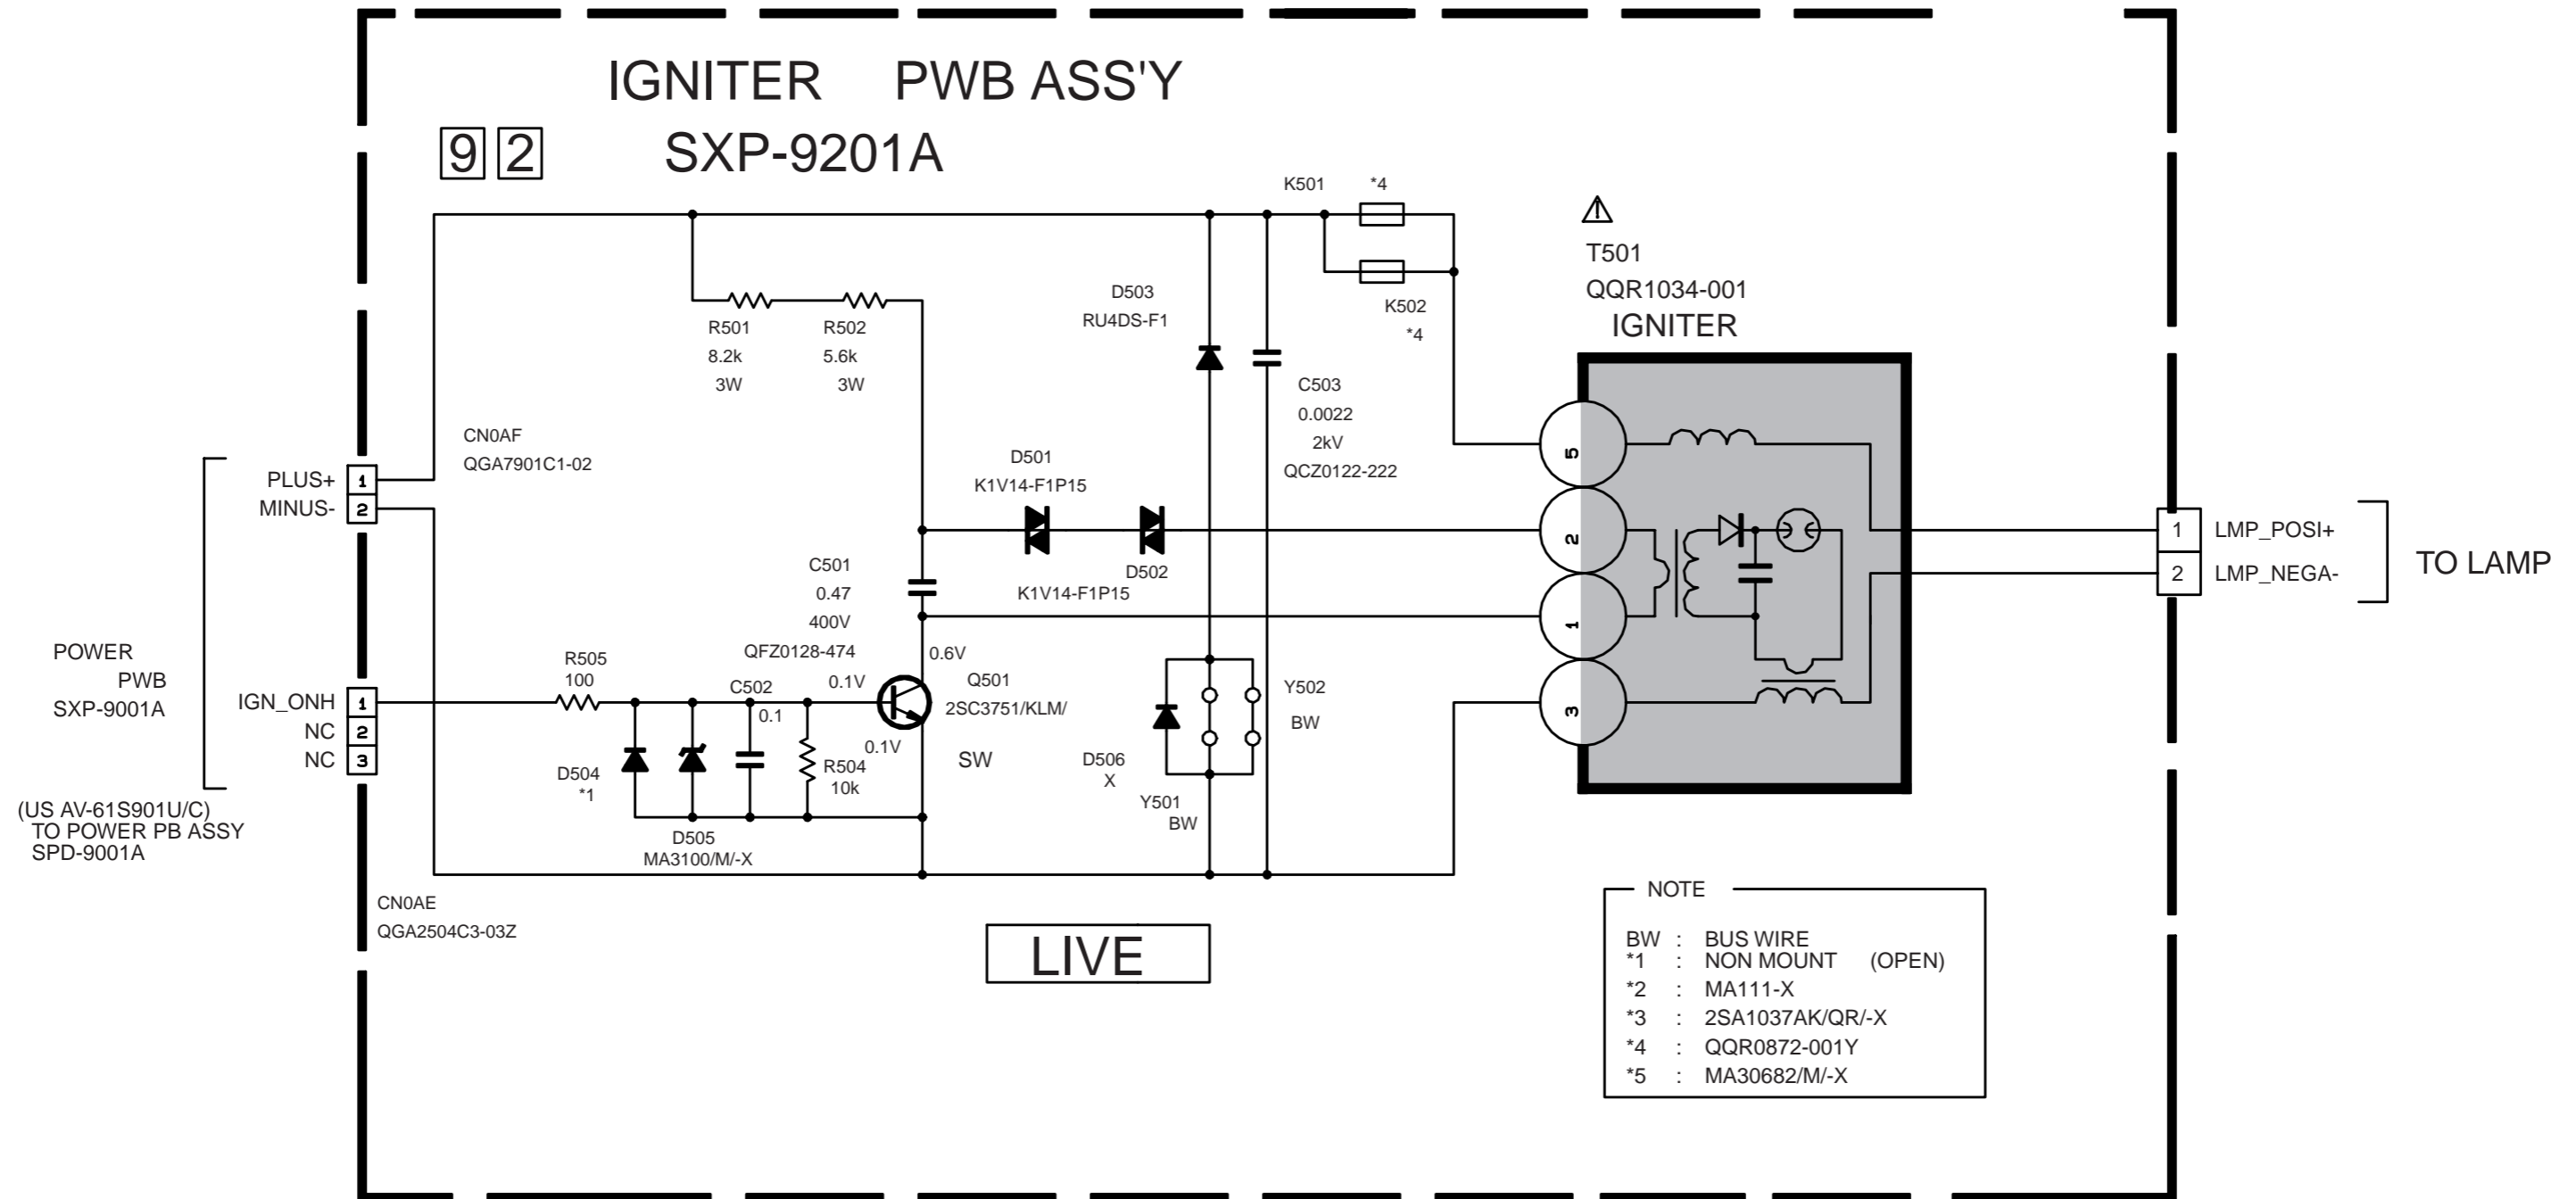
IGNITER PWB ASS'Y

9 2 SXP-9201A

K501 *4

T501
QQR1034-001
IGNITER

D503
RU4DS-F1

K502
*4

R501
8.2k
3W

R502
5.6k
3W

C503
0.0022
2kV
QCZ0122-222

CN0AF
QGA7901C1-02

PLUS+ 1
MINUS- 2

D501
K1V14-F1P15

D502
K1V14-F1P15

C501
0.47
400V
QFZ0128-474

5
2
1
3

1 LMP_POSI+
2 LMP_NEGA-

TO LAMP

POWER
PWB
SXP-9001A

R505
100

C502
0.1

0.1V

0.6V

Q501
2SC3751/KLM/

0.1V

SW

Y502
BW

IGN_ONH 1
NC 2
NC 3

D504
*1

R504
10k

D506
X

Y501
BW

D505
MA3100/M/-X

(US AV-61S901U/C)
TO POWER PB ASSY
SPD-9001A

CN0AE
QGA2504C3-03Z

LIVE

NOTE
BW : BUS WIRE
*1 : NON MOUNT (OPEN)
*2 : MA111-X
*3 : 2SA1037AK/QR/-X
*4 : QQR0872-001Y
*5 : MA30682/M/-X